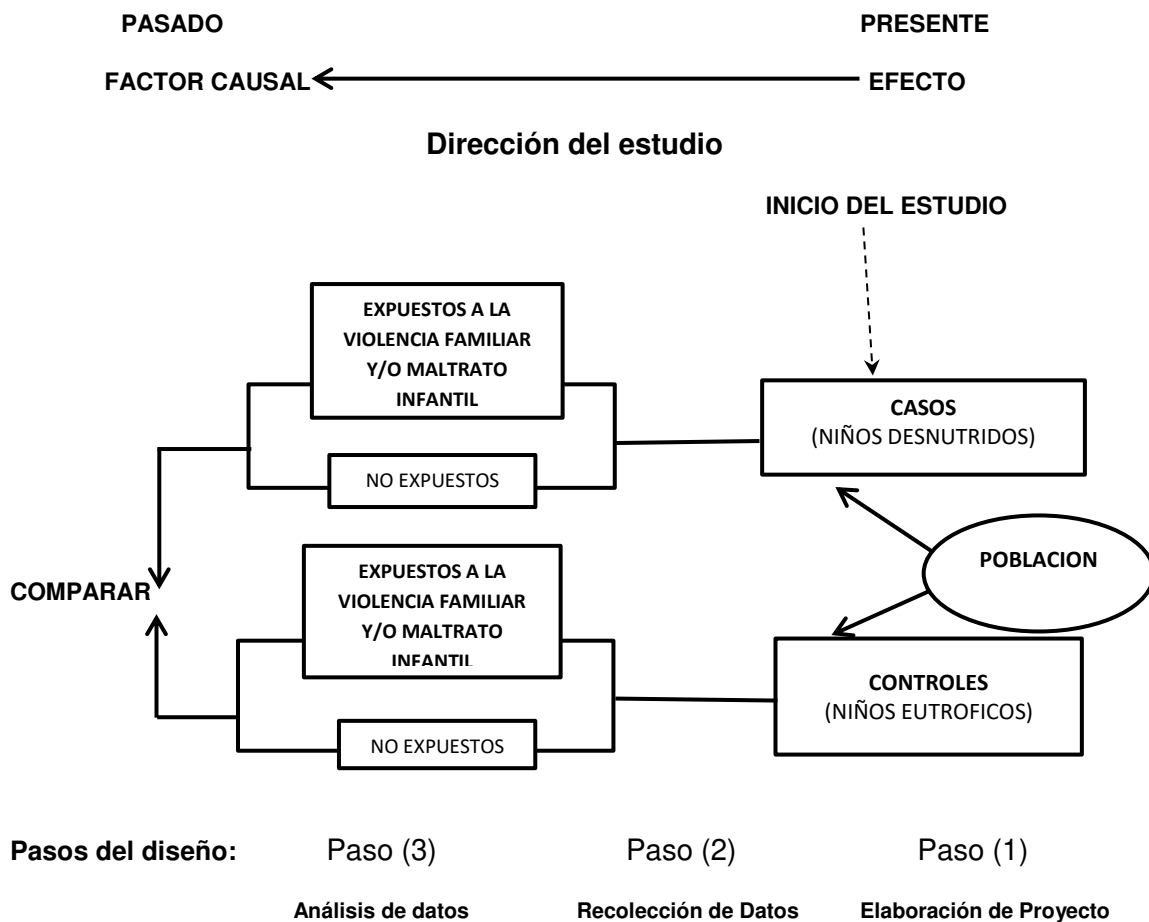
PASADO

PRESENTE

FACTOR CAUSAL

EFECTO

Dirección del estudio

INICIO DEL ESTUDIO

EXPUESTOS A LA VIOLENCIA FAMILIAR Y/O MALTRATO INFANTIL

NO EXPUESTOS

CASOS
(NIÑOS DESNUTRIDOS)

POBLACION

COMPARAR

EXPUESTOS A LA VIOLENCIA FAMILIAR Y/O MALTRATO INFANTIL

NO EXPUESTOS

CONTROLES
(NIÑOS EUTROFICOS)

Pasos del diseño: Paso (3) Paso (2) Paso (1)

Análisis de datos

Recolección de Datos

Elaboración de Proyecto